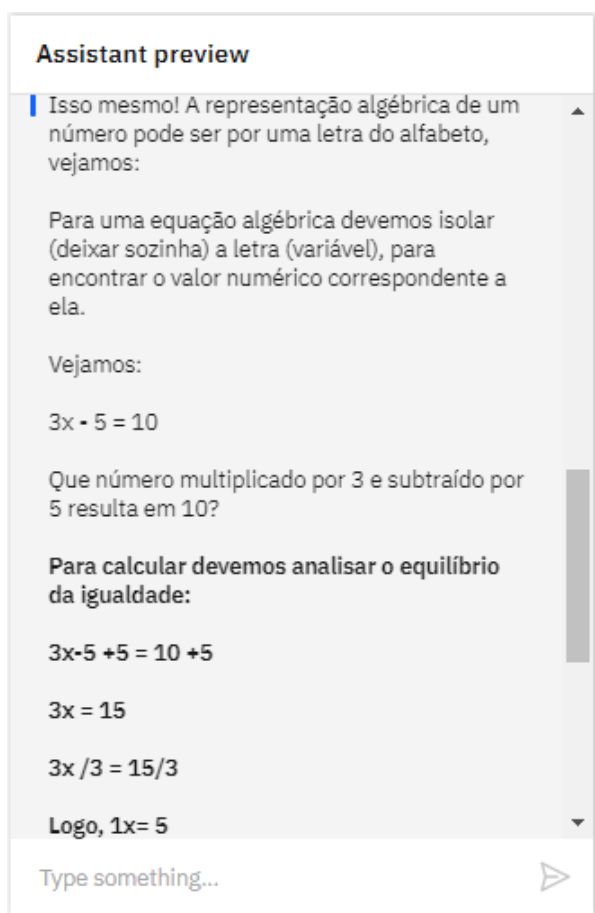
Assistant preview

Isso mesmo! A representação algébrica de um número pode ser por uma letra do alfabeto, vejamos:

Para uma equação algébrica devemos isolar (deixar sozinha) a letra (variável), para encontrar o valor numérico correspondente a ela.

Vejamos:

$3x - 5 = 10$

Que número multiplicado por 3 e subtraído por 5 resulta em 10?

**Para calcular devemos analisar o equilíbrio da igualdade:**

$3x-5 +5 = 10 +5$

$3x = 15$

$3x /3 = 15/3$

Logo, $1x= 5$

Type something...